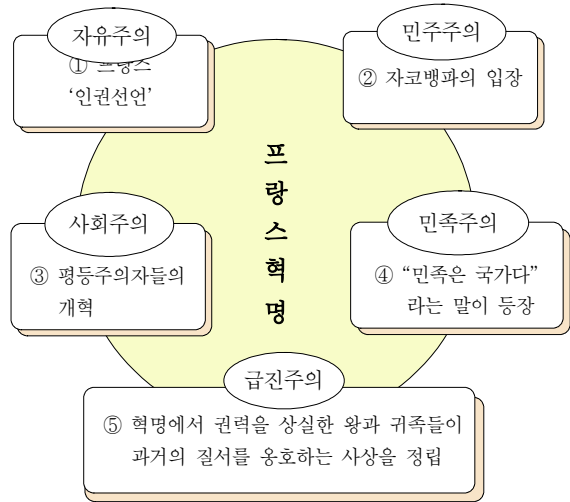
자유주의
① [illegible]
'인권선언'

민주주의
② 자코뱅파의 입장

프랑스혁명

사회주의
③ 평등주의자들의 개혁

민족주의
④ "민족은 국가다" 라는 말이 등장

급진주의
⑤ 혁명에서 권력을 상실한 왕과 귀족들이 과거의 질서를 옹호하는 사상을 정립